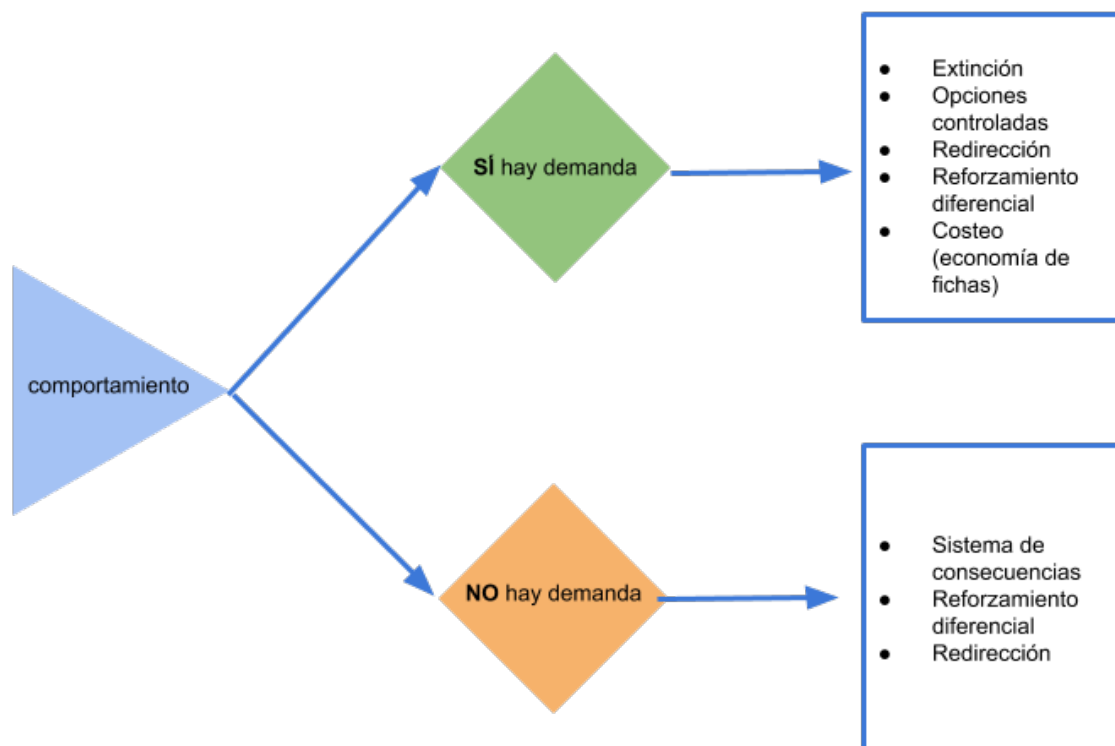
comportamiento

**SÍ** hay demanda

- Extinción
- Opciones controladas
- Redirección
- Reforzamiento diferencial
- Costeo (economía de fichas)

**NO** hay demanda

- Sistema de consecuencias
- Reforzamiento diferencial
- Redirección